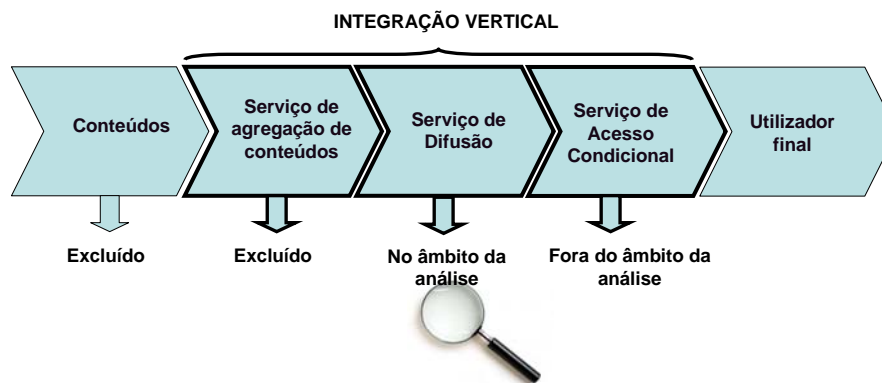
INTEGRAÇÃO VERTICAL

Conteúdos

Serviço de agregação de conteúdos

Serviço de Difusão

Serviço de Acesso Condicional

Utilizador final

Excluído

Excluído

No âmbito da análise

Fora do âmbito da análise